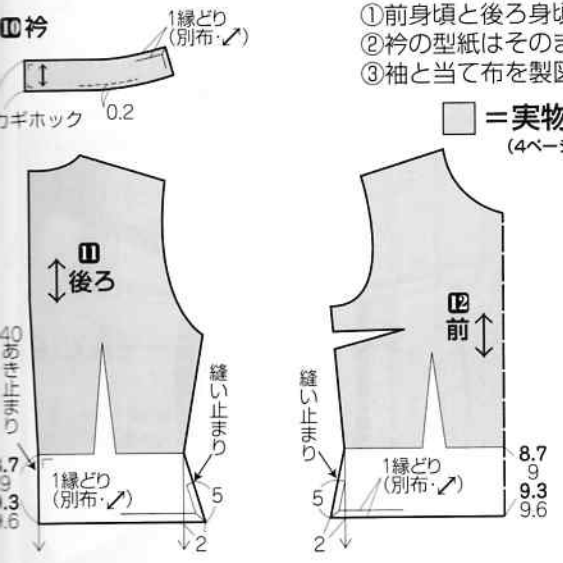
10 衿

1縁どり
(別布・↗)

カギホック

0.2

①前身頃と後ろ身頃
②衿の型紙はそのま
③袖と当て布を製図

＝実物

(4ページ

11
後ろ

40
あき止まり

縫い止まり

.7
9
.3
9.6

1縁どり
(別布・↗)

5

2

12
前

縫い止まり

1縁どり
(別布・↗)

5

2

8.7
9
9.3
9.6